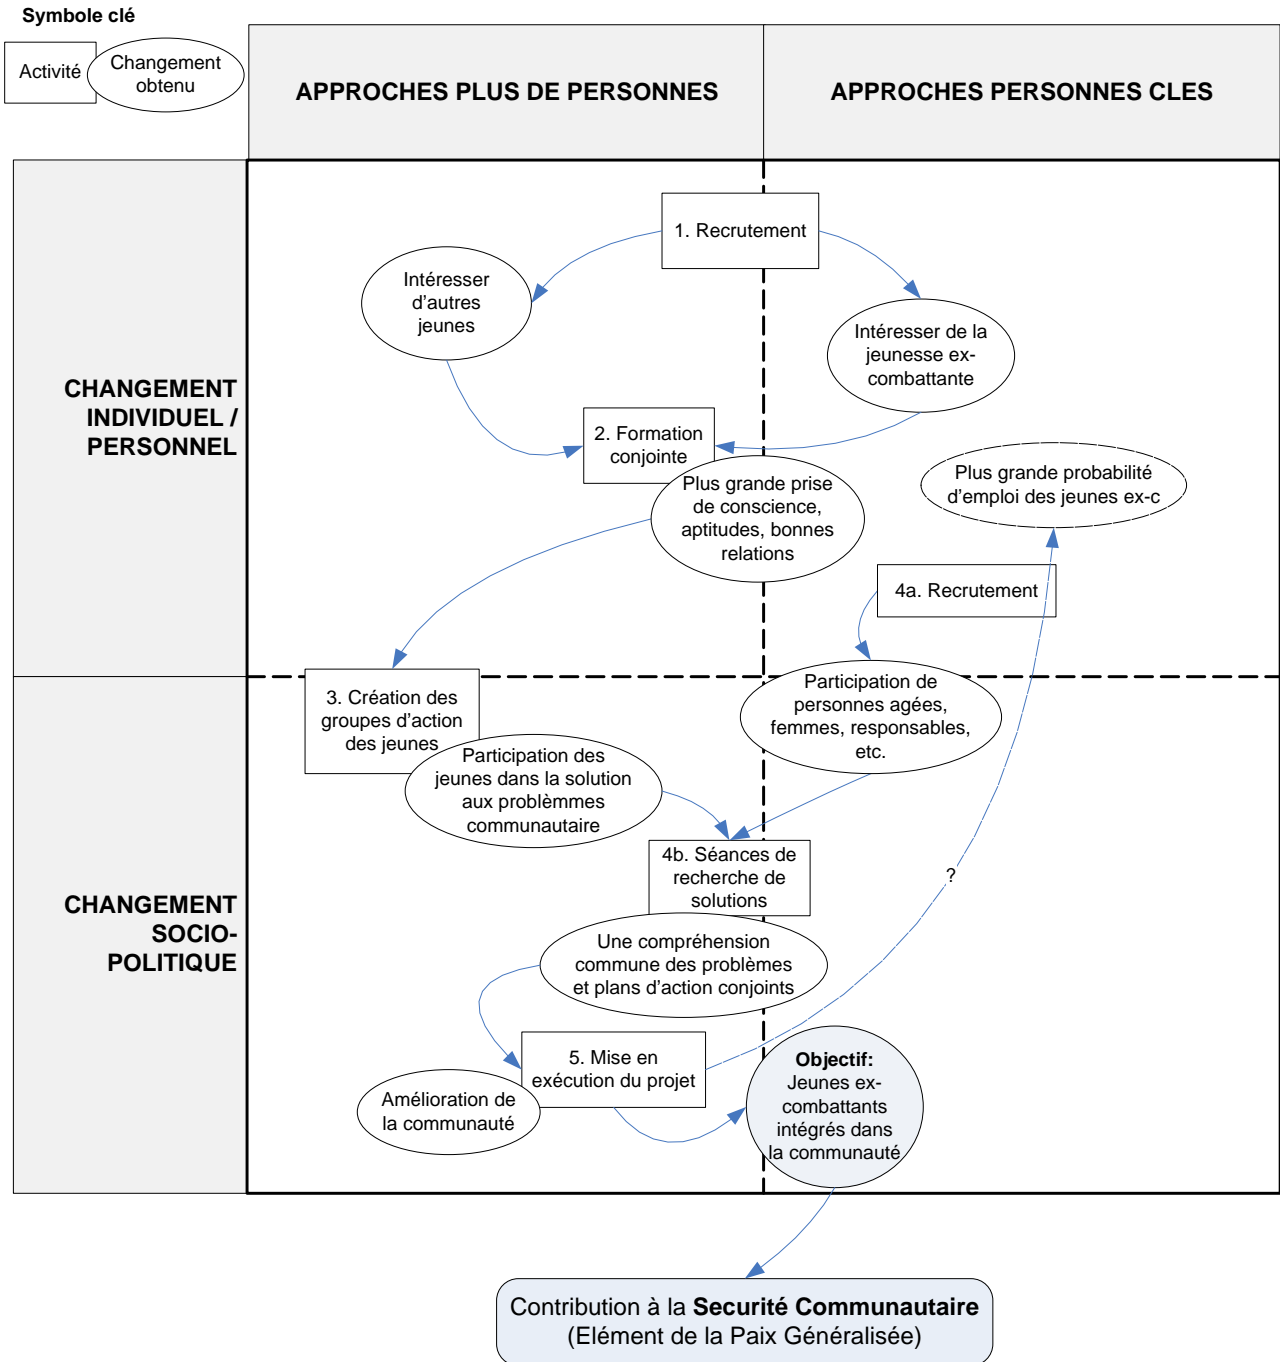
Symbole clé

Activité

Changement obtenu

APPROCHES PLUS DE PERSONNES

APPROCHES PERSONNES CLES

CHANGEMENT INDIVIDUEL / PERSONNEL

1. Recrutement

Intéresser d'autres jeunes

Intéresser de la jeunesse ex-combattante

2. Formation conjointe

Plus grande prise de conscience, aptitudes, bonnes relations

Plus grande probabilité d'emploi des jeunes ex-c

4a. Recrutement

CHANGEMENT SOCIO-POLITIQUE

3. Création des groupes d'action des jeunes

Participation de personnes agées, femmes, responsables, etc.

Participation des jeunes dans la solution aux problèmmes communautaire

4b. Séances de recherche de solutions

?

Une compréhension commune des problèmes et plans d'action conjoints

5. Mise en exécution du projet

Amélioration de la communauté

**Objectif:** Jeunes ex-combattants intégrés dans la communauté

Contribution à la **Securité Communautaire** (Elément de la Paix Généralisée)